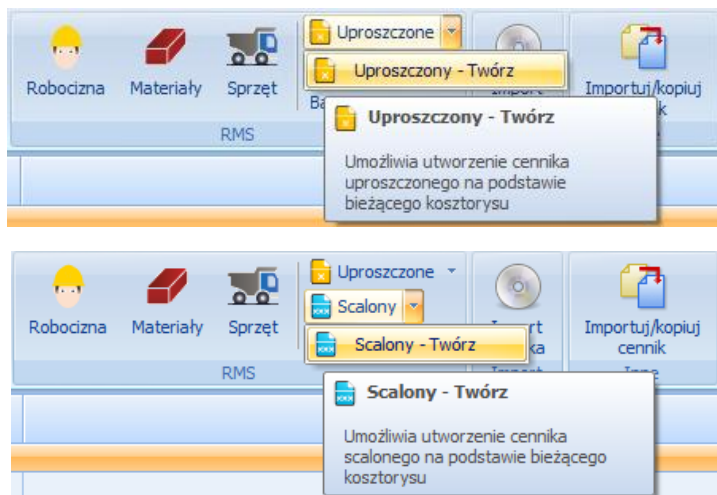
Robocizna Materiały Sprzęt

Uproszczone

Uproszczony - Twórz

Ba

Import

Importuj/kopiuj cennik

RMS

Uproszczony - Twórz

Umożliwia utworzenie cennika uproszczonego na podstawie bieżącego kosztorysu

Robocizna Materiały Sprzęt

Uproszczone

Scalony

Scalony - Twórz

Import cennika

Importuj/kopiuj cennik

RMS

Import

Inne

Scalony - Twórz

Umożliwia utworzenie cennika scalonego na podstawie bieżącego kosztorysu